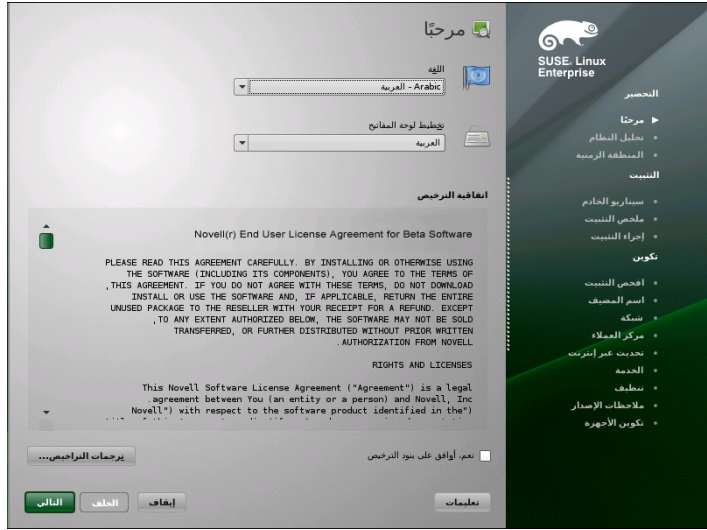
مرحبًا

اللغة
Arabic - العربية

تخطيط لوحة المفاتيح
العربية

اتفاقية الترخيص

Novell(r) End User License Agreement for Beta Software

PLEASE READ THIS AGREEMENT CAREFULLY. BY INSTALLING OR OTHERWISE USING THE SOFTWARE (INCLUDING ITS COMPONENTS), YOU AGREE TO THE TERMS OF ,THIS AGREEMENT. IF YOU DO NOT AGREE WITH THESE TERMS, DO NOT DOWNLOAD INSTALL OR USE THE SOFTWARE AND, IF APPLICABLE, RETURN THE ENTIRE UNUSED PACKAGE TO THE RESELLER WITH YOUR RECEIPT FOR A REFUND. EXCEPT ,TO ANY EXTENT AUTHORIZED BELOW, THE SOFTWARE MAY NOT BE SOLD ,TRANSFERRED, OR FURTHER DISTRIBUTED WITHOUT PRIOR WRITTEN .AUTHORIZATION FROM NOVELL

RIGHTS AND LICENSES

This Novell Software License Agreement ("Agreement") is a legal .agreement between You (an entity or a person) and Novell, Inc Novell") with respect to the software product identified in the"(
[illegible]

نعم، أوافق على بنود الترخيص

ترجمات التراخيص...

التالي
الخلف
إيقاف
تعليمات

SUSE. Linux Enterprise

التحضير
مرحبًا
تحليل النظام
المنطقة الزمنية
التثبيت
سيناريو الخادم
ملخص التثبيت
إجراء التثبيت
تكوين
افحص التثبيت
اسم المضيف
شبكة
مركز العملاء
تحديث عبر إنترنت
الخدمة
تنظيف
ملاحظات الإصدار
تكوين الأجهزة